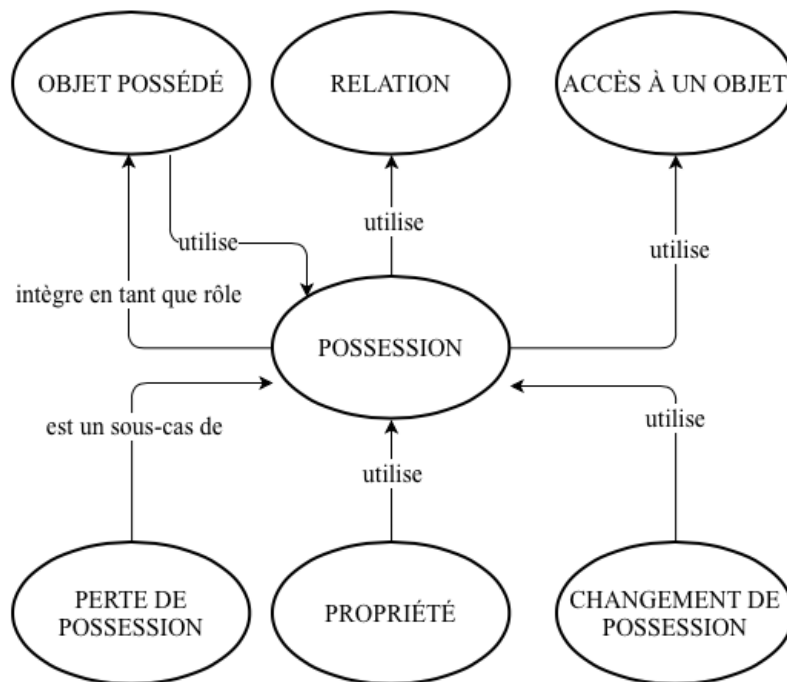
OBJET POSSÉDÉ

RELATION

ACCÈS À UN OBJET

utilise

utilise

utilise

intègre en tant que rôle

POSSESSION

est un sous-cas de

utilise

utilise

PERTE DE POSSESSION

PROPRIÉTÉ

CHANGEMENT DE POSSESSION